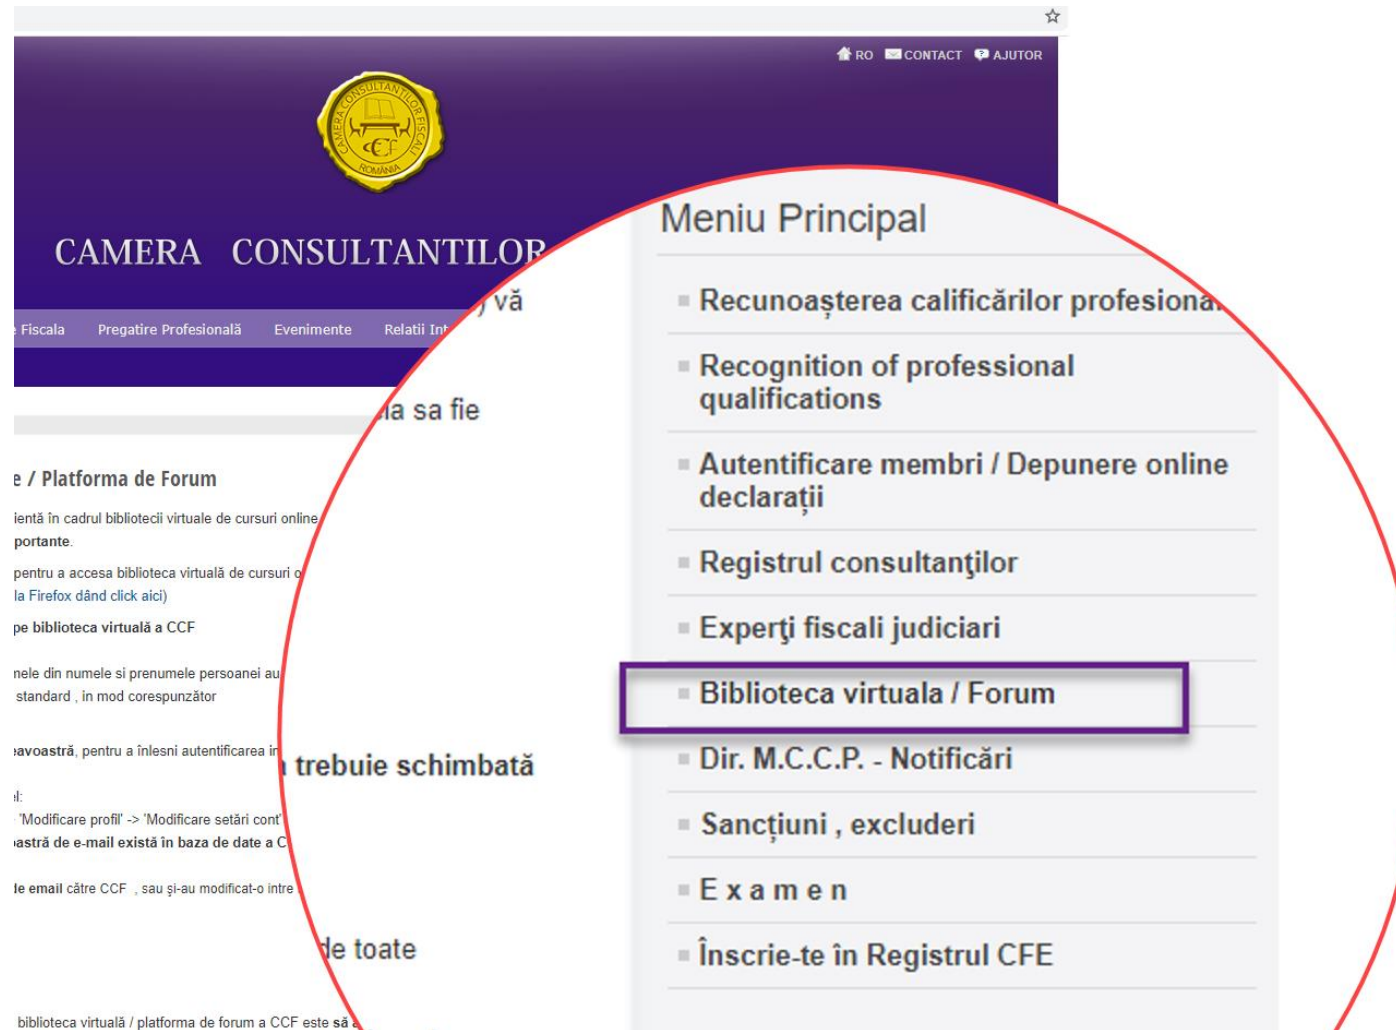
RO CONTACT AJUTOR

CAMERA CONSULTANTILOR FISCALI ROMÂNIA CCF

CAMERA CONSULTANTILOR

Fiscala Pregatire Profesională Evenimente Relatii Int

e / Platforma de Forum

ientă în cadrul bibliotecii virtuale de cursuri online

portante.

pentru a accesa biblioteca virtuală de cursuri o

la Firefox dând click aici)

pe biblioteca virtuală a CCF

nele din numele si prenumele persoanei au

standard , in mod corespunzător

avoastră, pentru a înlesni autentificarea in

l:

'Modificare profil' -> 'Modificare setări cont'

astră de e-mail există în baza de date a C

le email către CCF , sau şi-au modificat-o intre

biblioteca virtuală / platforma de forum a CCF este să

vă

la sa fie

trebuie schimbată

de toate

Meniu Principal

Recunoaşterea calificărilor profesiona

Recognition of professional qualifications

Autentificare membri / Depunere online declaraţii

Registrul consultanţilor

Experţi fiscali judiciari

Biblioteca virtuala / Forum

Dir. M.C.C.P. - Notificări

Sancţiuni , excluderi

E x a m e n

Înscrie-te în Registrul CFE